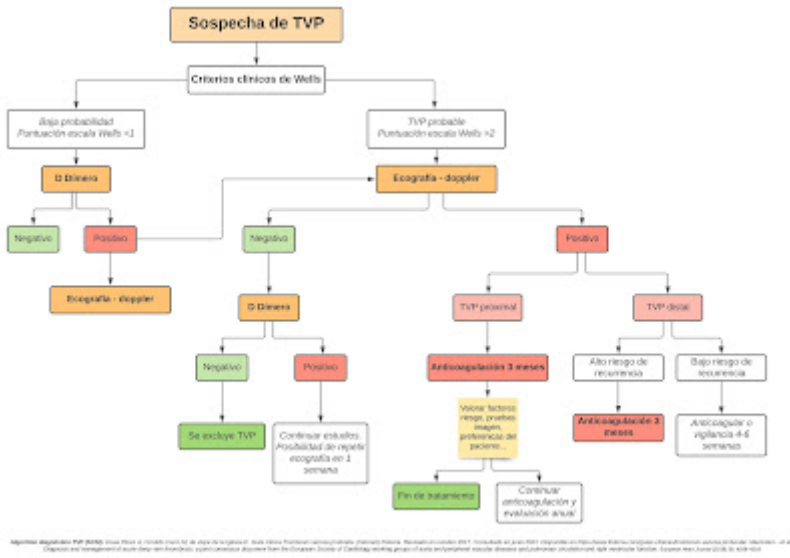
Sospecha de TVP

Criterios clínicos de Wells

Baja probabilidad
Puntuación escala Wells <1

TVP probable
Puntuación escala Wells >2

D Dímero

Ecografía - doppler

Negativo

Positivo

Negativo

Positivo

Ecografía - doppler

D Dímero

TVP proximal

TVP distal

Negativo

Positivo

Anticoagulación 3 meses

Alto riesgo de recurrencia

Bajo riesgo de recurrencia

Se excluye TVP

Continuar estudio. Posibilidad de repetir ecografía en 1 semana

Valorar factores riesgo, pruebas imagen, preferencias del paciente...

Anticoagulación 3 meses

Anticoagular o vigilancia 4-6 semanas

Fin de tratamiento

Continuar anticoagulación y evaluación anual

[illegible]